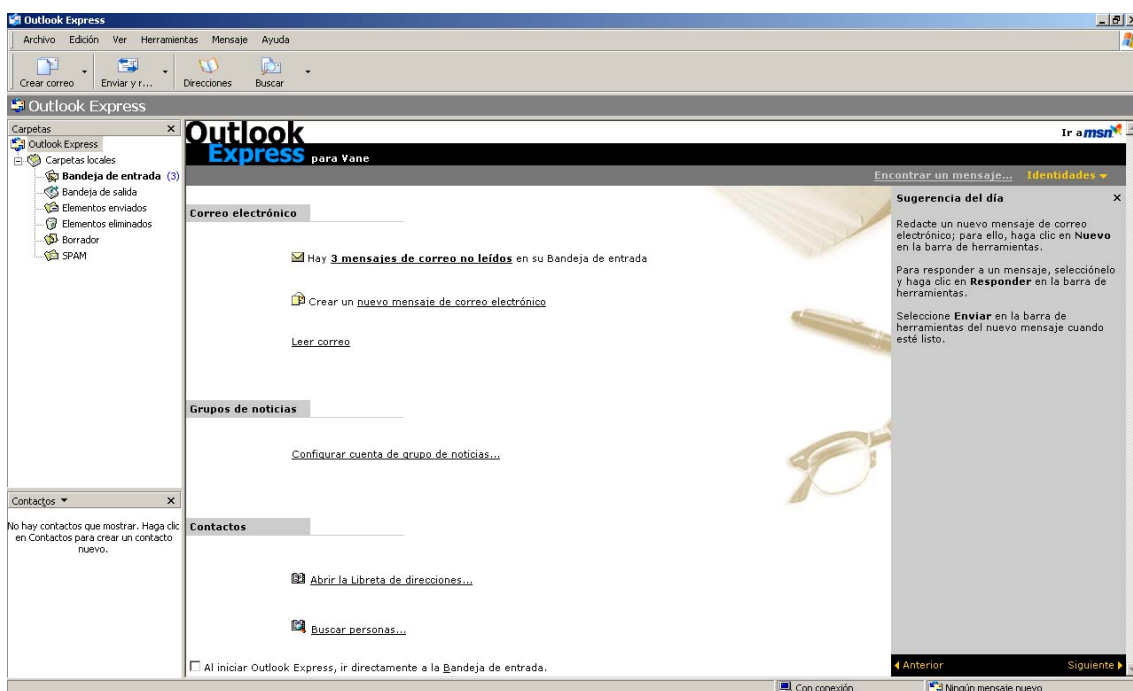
Outlook Express

Archivo Edición Ver Herramientas Mensaje Ayuda

Crear correo Enviar y r... Direcciones Buscar

Outlook Express

Carpetas ×
Outlook Express
Carpetas locales
Bandeja de entrada (3)
Bandeja de salida
Elementos enviados
Elementos eliminados
Borrador
SPAM

Contactos ▾ ×
No hay contactos que mostrar. Haga clic en Contactos para crear un contacto nuevo.

Outlook Express para Vane

Ir a msn

Encontrar un mensaje... Identidades ▾

Correo electrónico

Hay 3 mensajes de correo no leídos en su Bandeja de entrada

Crear un nuevo mensaje de correo electrónico

Leer correo

Grupos de noticias

Configurar cuenta de grupo de noticias...

Contactos

Abrir la Libreta de direcciones...

Buscar personas...

Al iniciar Outlook Express, ir directamente a la Bandeja de entrada.

Sugerencia del día ×

Redacte un nuevo mensaje de correo electrónico; para ello, haga clic en Nuevo en la barra de herramientas.

Para responder a un mensaje, selecciónelo y haga clic en Responder en la barra de herramientas.

Seleccione Enviar en la barra de herramientas del nuevo mensaje cuando esté listo.

◀ Anterior Siguiente ▶

Con conexión Ningún mensaje nuevo